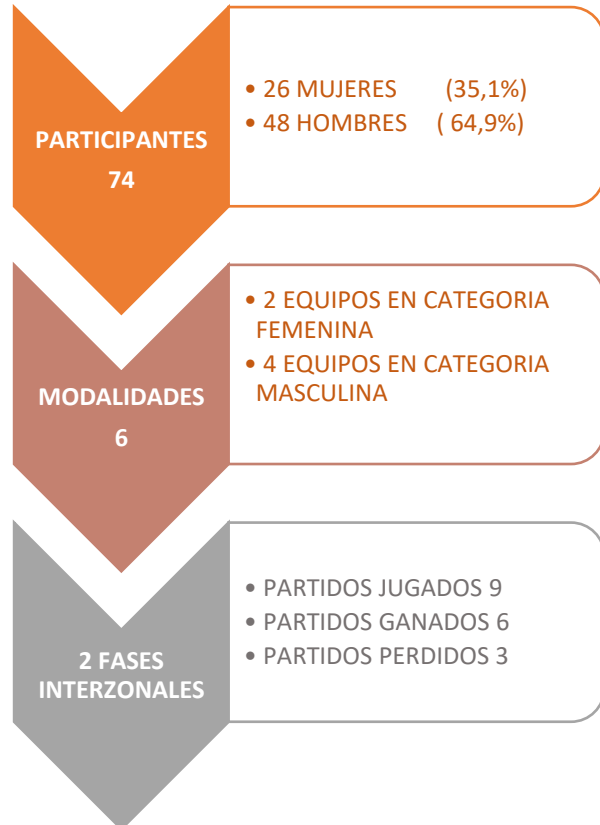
PARTICIPANTES
74

• 26 MUJERES (35,1%)
• 48 HOMBRES ( 64,9%)

MODALIDADES
6

• 2 EQUIPOS EN CATEGORIA FEMENINA
• 4 EQUIPOS EN CATEGORIA MASCULINA

2 FASES INTERZONALES

• PARTIDOS JUGADOS 9
• PARTIDOS GANADOS 6
• PARTIDOS PERDIDOS 3